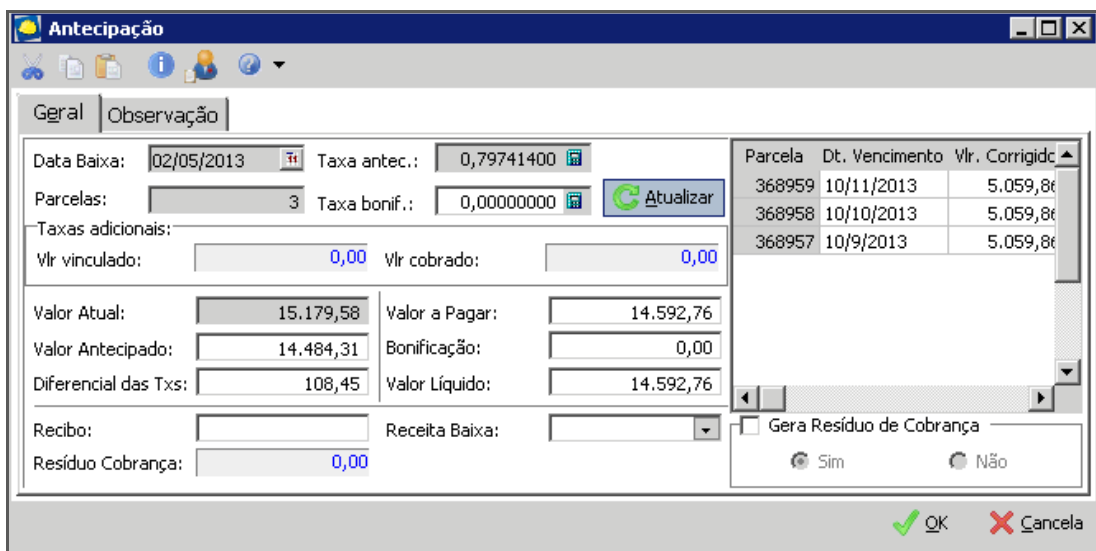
Antecipação

Geral | Observação

Data Baixa: 02/05/2013
Taxa antec.: 0,79741400
Parcelas: 3
Taxa bonif.: 0,00000000
Atualizar

Taxas adicionais:
Vlr vinculado: 0,00
Vlr cobrado: 0,00

Valor Atual: 15.179,58
Valor Antecipado: 14.484,31
Diferencial das Txs: 108,45
Valor a Pagar: 14.592,76
Bonificação: 0,00
Valor Líquido: 14.592,76

Recibo:
Resíduo Cobrança: 0,00
Receita Baixa:

| Parcela | Dt. Vencimento | Vlr. Corrigido |
|---|---|---|
| 368959 | 10/11/2013 | 5.059,8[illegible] |
| 368958 | 10/10/2013 | 5.059,8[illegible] |
| 368957 | 10/9/2013 | 5.059,8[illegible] |

Gera Resíduo de Cobrança
Sim
Não

OK
Cancela